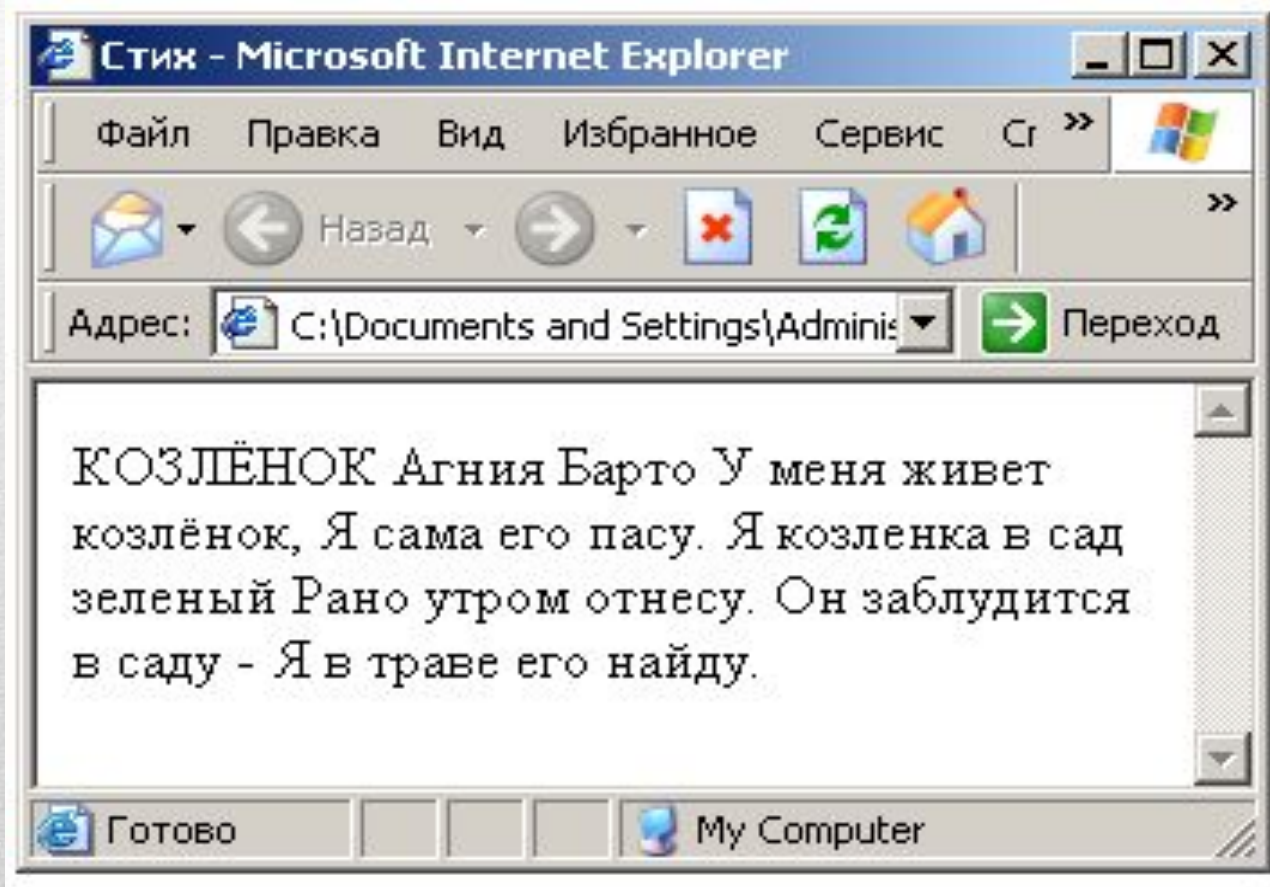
Стих - Microsoft Internet Explorer

Файл Правка Вид Избранное Сервис Сг »

Назад »

Адрес: C:\Documents and Settings\Adminis Переход

КОЗЛЁНОК Агния Барто У меня живет козлёнок, Я сама его пасу. Я козленка в сад зеленый Рано утром отнесу. Он заблудится в саду - Я в траве его найду.

Готово My Computer